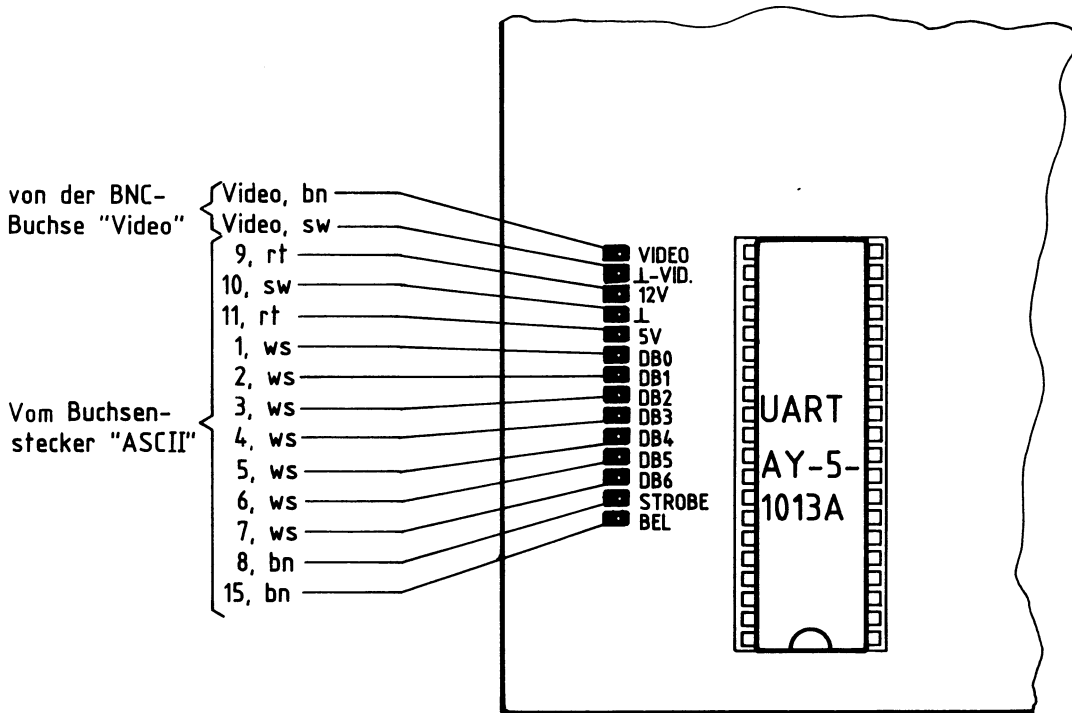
von der BNC-
Buchse "Video"

Video, bn
Video, sw
9, rt
10, sw
11, rt
1, ws
2, ws
3, ws
4, ws
5, ws
6, ws
7, ws
8, bn
15, bn

Vom Buchsenstecker "ASCII"

VIDEO
$\perp$-VID.
12V
$\perp$
5V
DB0
DB1
DB2
DB3
DB4
DB5
DB6
STROBE
BEL

UART
AY-5-
1013A